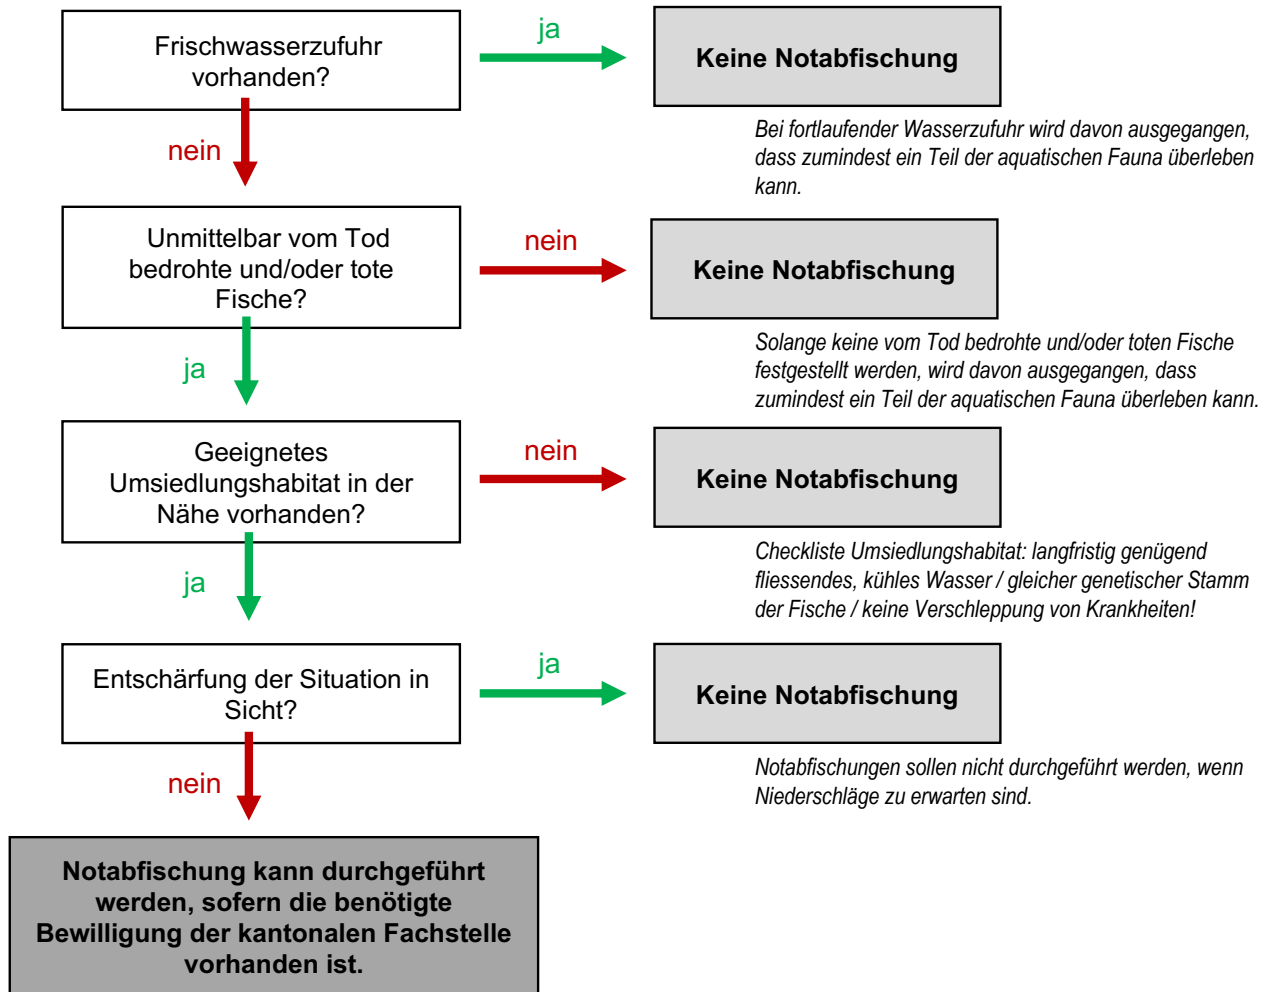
Frischwasserzufuhr vorhanden?

ja

Keine Notabfischung

Bei fortlaufender Wasserzufuhr wird davon ausgegangen, dass zumindest ein Teil der aquatischen Fauna überleben kann.

nein

Unmittelbar vom Tod bedrohte und/oder tote Fische?

nein

Keine Notabfischung

Solange keine vom Tod bedrohte und/oder toten Fische festgestellt werden, wird davon ausgegangen, dass zumindest ein Teil der aquatischen Fauna überleben kann.

ja

Geeignetes Umsiedlungshabitat in der Nähe vorhanden?

nein

Keine Notabfischung

Checkliste Umsiedlungshabitat: langfristig genügend fliessendes, kühles Wasser / gleicher genetischer Stamm der Fische / keine Verschleppung von Krankheiten!

ja

Entschärfung der Situation in Sicht?

ja

Keine Notabfischung

Notabfischungen sollen nicht durchgeführt werden, wenn Niederschläge zu erwarten sind.

nein

Notabfischung kann durchgeführt werden, sofern die benötigte Bewilligung der kantonalen Fachstelle vorhanden ist.